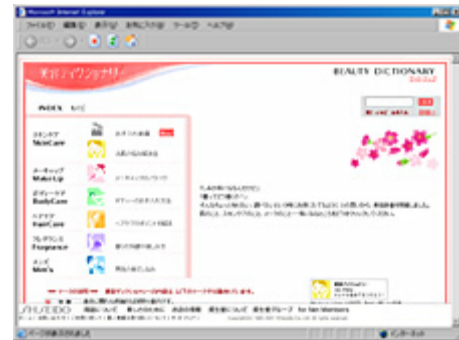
Microsoft Internet Explorer
ファイル(F) 編集(E) 表示(V) お気に入り(A) ツール(T) ヘルプ(H)

美容ディクショナリー

BEAUTY DICTIONARY

INDEX もくじ

スキンケア SkinCare
メーキャップ Makeup
ボディケア BodyCare
ヘアケア HairCare
フレグランス Fragrance
メンズ Men's

SHISEIDO

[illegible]

インターネット